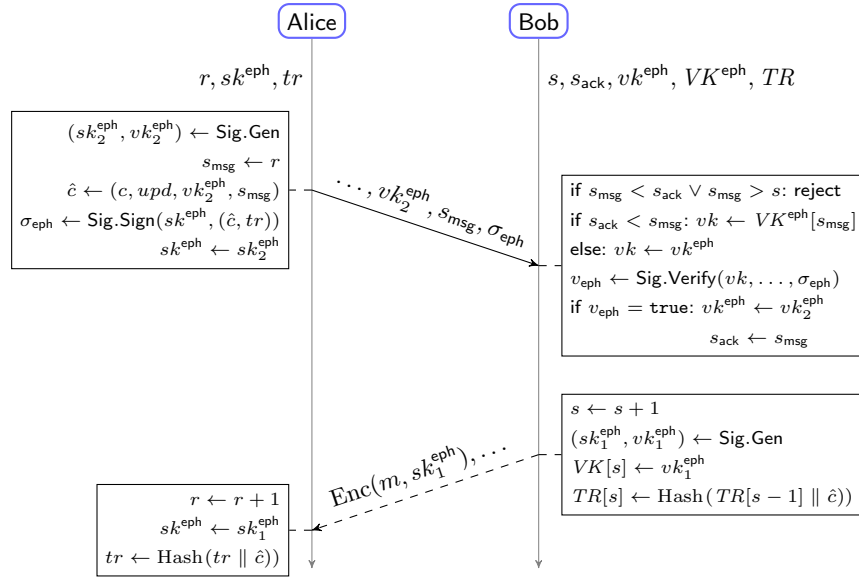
Alice

Bob

$r, sk^{\mathsf{eph}}, tr$

$s, s_{\mathsf{ack}}, vk^{\mathsf{eph}}, VK^{\mathsf{eph}}, TR$

$(sk_2^{\mathsf{eph}}, vk_2^{\mathsf{eph}}) \leftarrow \mathsf{Sig.Gen}$
$s_{\mathsf{msg}} \leftarrow r$
$\hat{c} \leftarrow (c, upd, vk_2^{\mathsf{eph}}, s_{\mathsf{msg}})$
$\sigma_{\mathsf{eph}} \leftarrow \mathsf{Sig.Sign}(sk^{\mathsf{eph}}, (\hat{c}, tr))$
$sk^{\mathsf{eph}} \leftarrow sk_2^{\mathsf{eph}}$

$\ldots, vk_2^{\mathsf{eph}}, s_{\mathsf{msg}}, \sigma_{\mathsf{eph}}$

if $s_{\mathsf{msg}} < s_{\mathsf{ack}} \vee s_{\mathsf{msg}} > s$: reject
if $s_{\mathsf{ack}} < s_{\mathsf{msg}}$: $vk \leftarrow VK^{\mathsf{eph}}[s_{\mathsf{msg}}]$
else: $vk \leftarrow vk^{\mathsf{eph}}$
$v_{\mathsf{eph}} \leftarrow \mathsf{Sig.Verify}(vk, \ldots, \sigma_{\mathsf{eph}})$
if $v_{\mathsf{eph}} = \mathtt{true}$: $vk^{\mathsf{eph}} \leftarrow vk_2^{\mathsf{eph}}$
$s_{\mathsf{ack}} \leftarrow s_{\mathsf{msg}}$

$s \leftarrow s + 1$
$(sk_1^{\mathsf{eph}}, vk_1^{\mathsf{eph}}) \leftarrow \mathsf{Sig.Gen}$
$VK[s] \leftarrow vk_1^{\mathsf{eph}}$
$TR[s] \leftarrow \mathrm{Hash}(TR[s-1] \parallel \hat{c}))$

$\mathrm{Enc}(m, sk_1^{\mathsf{eph}}), \ldots$

$r \leftarrow r + 1$
$sk^{\mathsf{eph}} \leftarrow sk_1^{\mathsf{eph}}$
$tr \leftarrow \mathrm{Hash}(tr \parallel \hat{c}))$